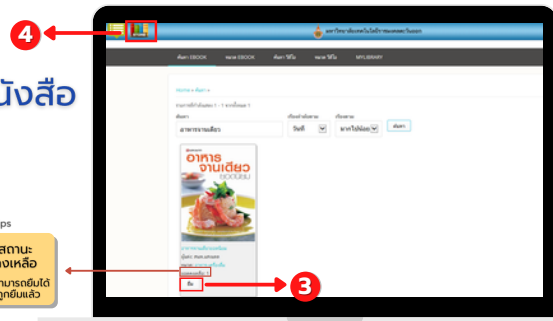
4

นังสือ

ps

สถานะ
งเหลือ
ามารถยืมได้
ถูกยืมแล้ว

มหาวิทยาลัยเทคโนโลยีราชมงคลพระนคร

ค้นหา EBOOK
หมวด EBOOK
ค้นหา วีดีโอ
หมวด วีดีโอ
MYLIBRARY

หน้าหลัก » ค้นหา »

ผลการค้นหาทั้งหมด 1 - 1 จากทั้งหมด 1

ค้นหา
อาหารจานเดียว
เรียงลำดับตาม
วันที่
เรียงตาม
มากไปน้อย
ค้นหา

อาหาร
จานเดียว
ยอดนิยม

อาหารจานเดียวยอดนิยม
ผู้แต่ง: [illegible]
หมวด: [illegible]
คงเหลือ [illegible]
ยืม

3